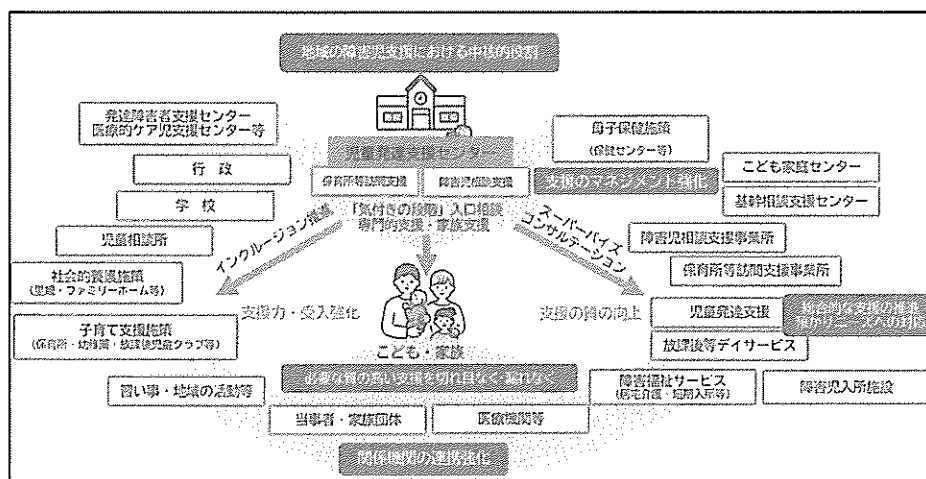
地域の障害児支援における中核的役割

発達障害者支援センター
医療的ケア児支援センター等

行政

学校

児童相談所

社会的養護施設
(里親・ファミリーホーム等)

子育て支援施策
(保育所・幼稚園・放課後児童クラブ等)

習い事・地域の活動等

児童発達支援センター

保育所等訪問支援

障害児相談支援

「気付きの段階」入口相談
専門的支援・家族支援

インクルージョン推進

スーパーバイズ
コンサルテーション

母子保健施策
(保健センター等)

支援のマネジメント強化

こども家庭センター

基幹相談支援センター

障害児相談支援事業所

保育所等訪問支援事業所

支援力・受入強化

こども・家族

支援の質の向上

児童発達支援

総合的な支援の推進
高度なニーズへの対応

放課後等デイサービス

必要な質の高い支援を切れ目なく・漏れなく

障害福祉サービス
(居宅介護・短期入所等)

障害児入所施設

当事者・家族団体

医療機関等

関係機関の連携強化